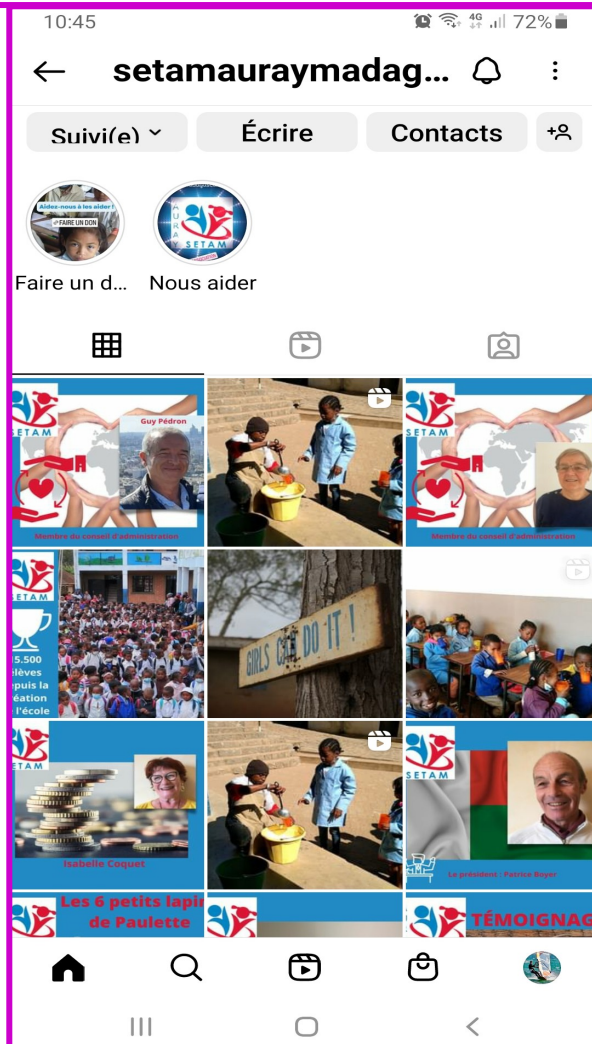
10:45 72%

setamauraymadag...

Suivi(e)

Écrire

Contacts

Aidez-nous à les aider !
FAIRE UN DON

Faire un d...

SETAM

Nous aider

SETAM
Guy Pédron
Membre du conseil d'administration

SETAM
Membre du conseil d'administration

SETAM
5.500 élèves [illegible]puis la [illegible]éation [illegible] l'école

GIRLS CAN DO IT !

SETAM
Isabelle Coquet

SETAM
Le président : Patrice Bayer

Les 6 petits lapi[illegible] de Paulette

TÉMOIGNAG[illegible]